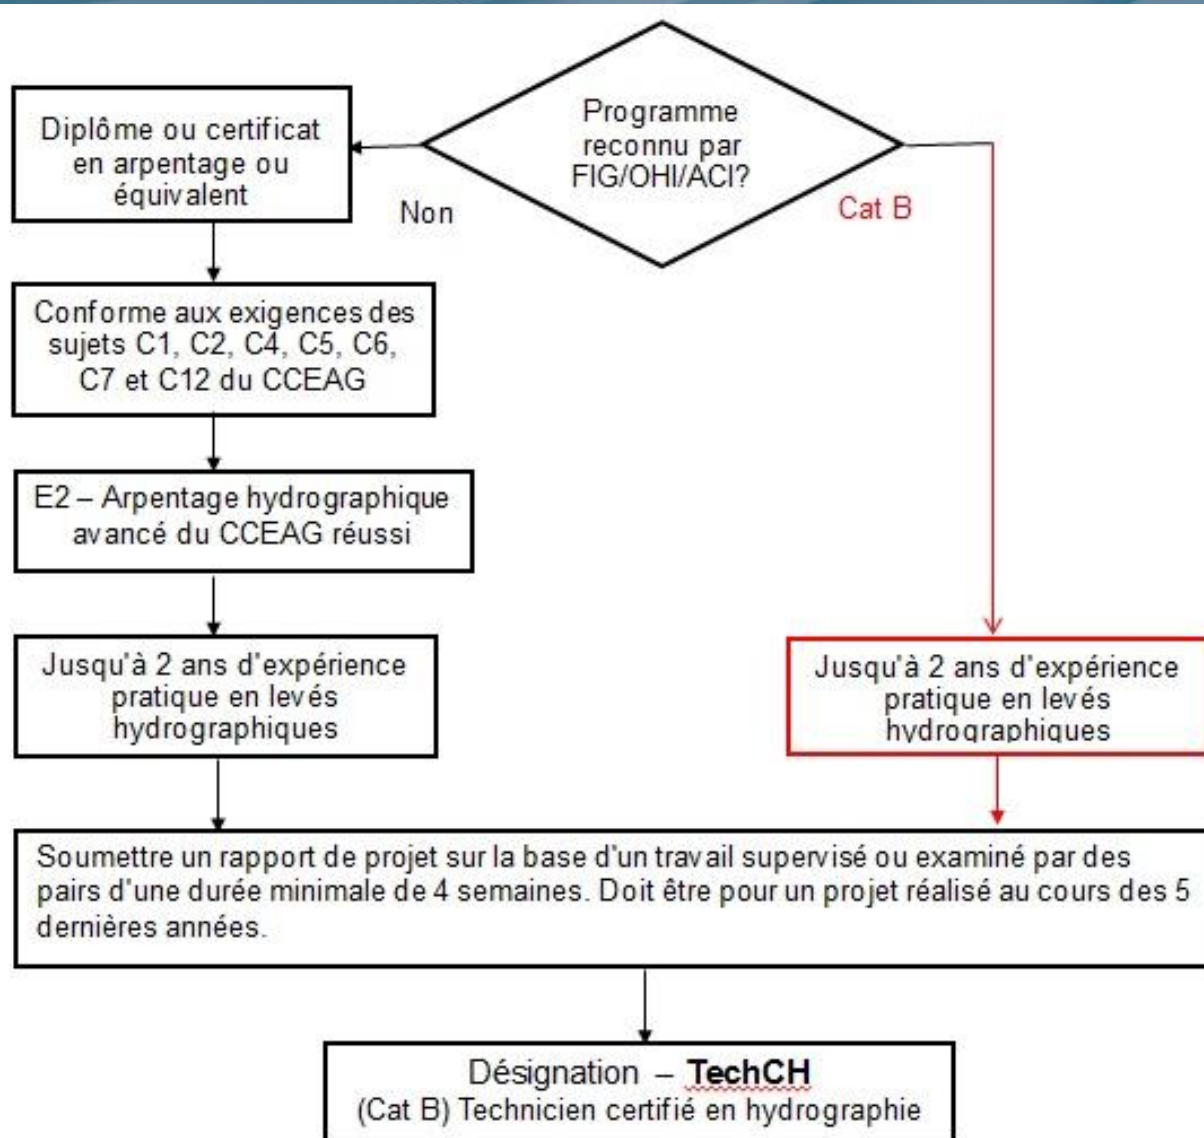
Programme reconnu par FIG/OHI/ACI?

Non

Cat B

Diplôme ou certificat en arpentage ou équivalent

Conforme aux exigences des sujets C1, C2, C4, C5, C6, C7 et C12 du CCEAG

E2 – Arpentage hydrographique avancé du CCEAG réussi

Jusqu'à 2 ans d'expérience pratique en levés hydrographiques

Jusqu'à 2 ans d'expérience pratique en levés hydrographiques

Soumettre un rapport de projet sur la base d'un travail supervisé ou examiné par des pairs d'une durée minimale de 4 semaines. Doit être pour un projet réalisé au cours des 5 dernières années.

Désignation – **TechCH**
(Cat B) Technicien certifié en hydrographie